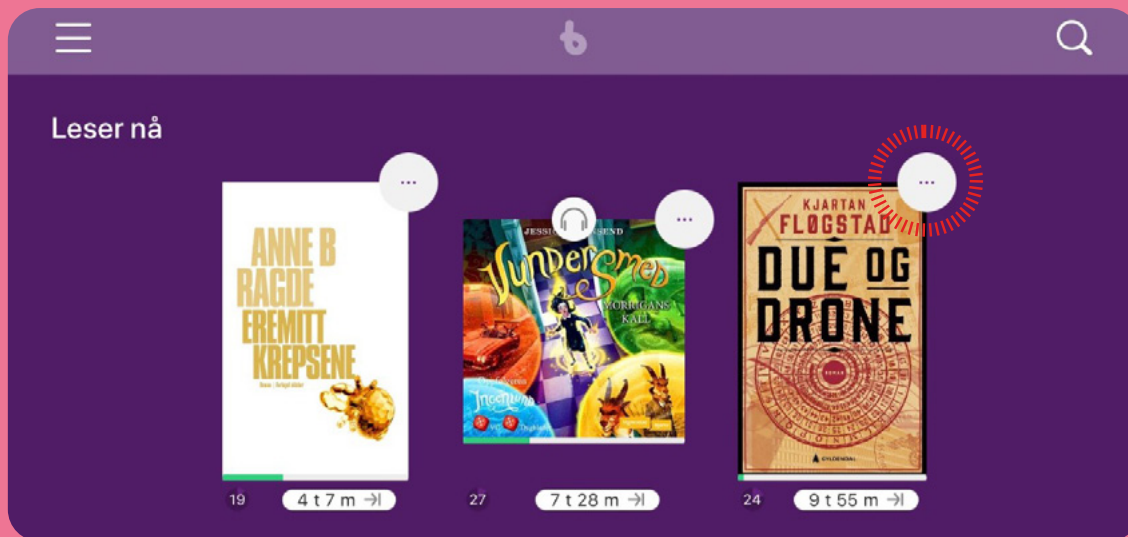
Leser nå

...

ANNE B RAGDE EREMITT KREPSENE

Roman · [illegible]

19

4 t 7 m

...

JESSICA TOWNSEND

VUNDERSMED

MORRIGANS KALL

27

7 t 28 m

...

KJARTAN FLØGSTAD

DUE OG DRONE

ROMAN

GYLDENDAL

24

9 t 55 m